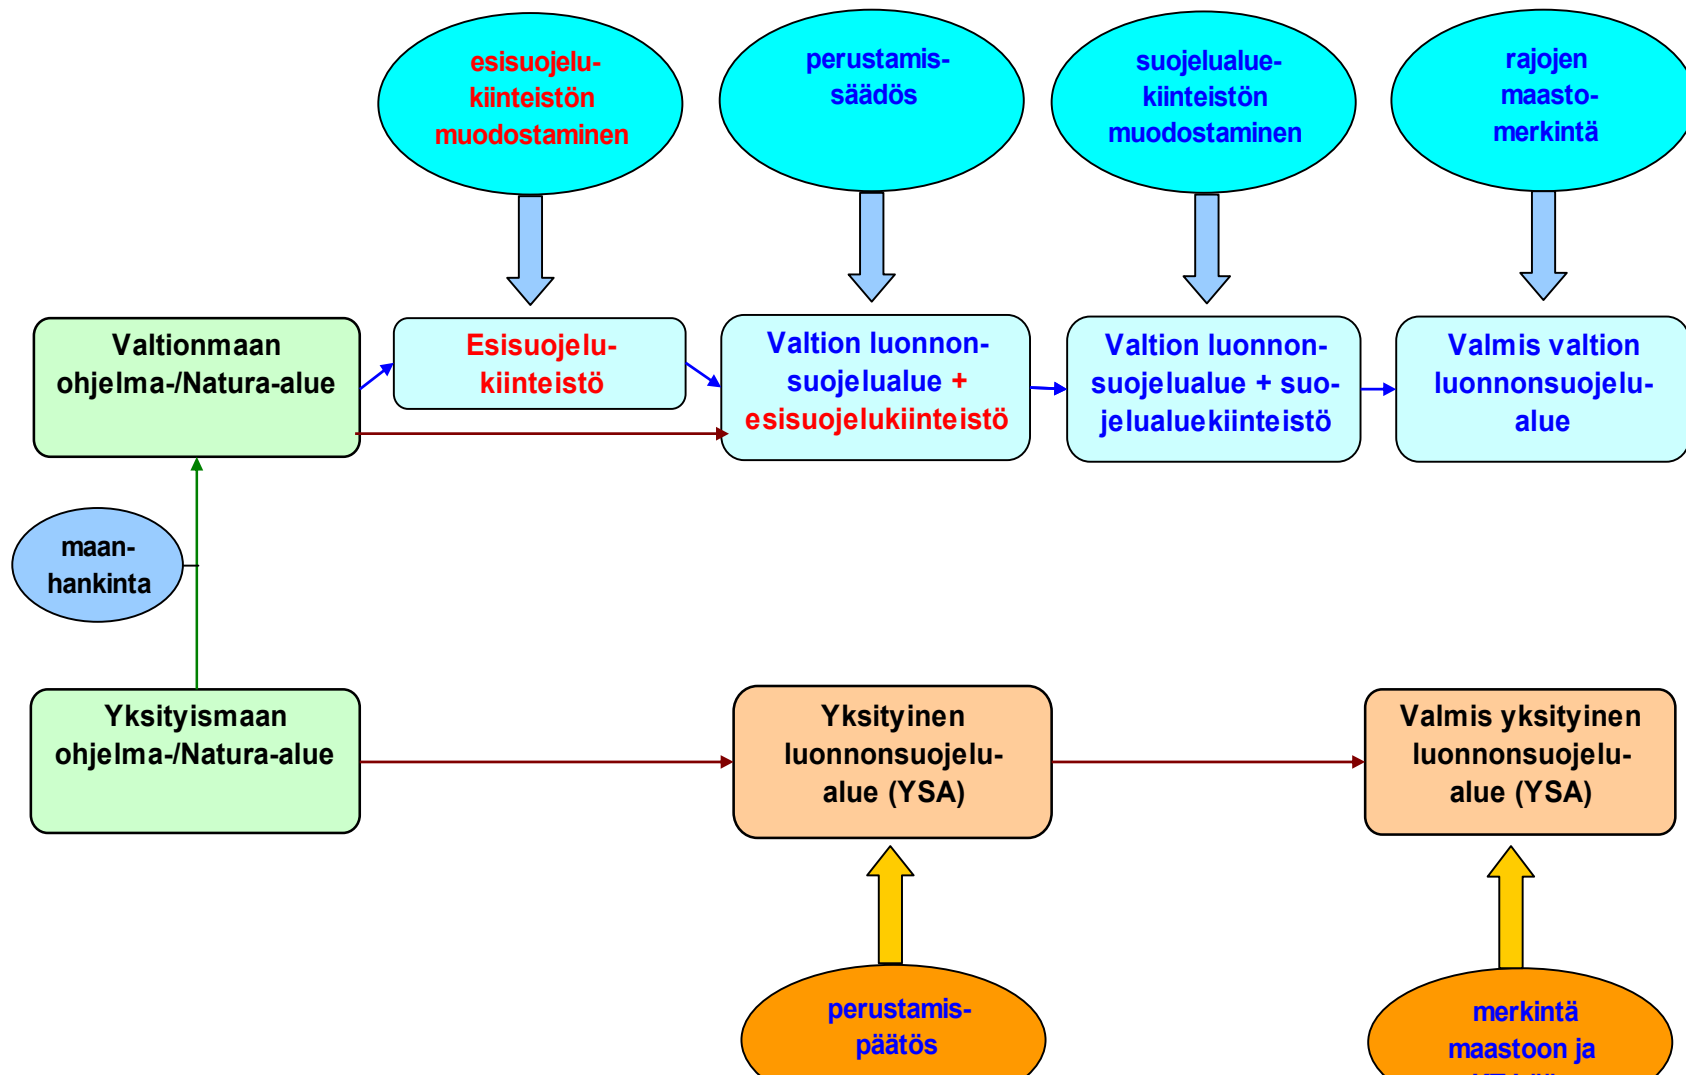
esisuojelu-kiinteistön muodostaminen

perustamis-säädös

suojelualue-kiinteistön muodostaminen

rajojen maasto-merkintä

Valtionmaan ohjelma-/Natura-alue

Esisuojelu-kiinteistö

Valtion luonnon-suojelualue + esisuojelukiinteistö

Valtion luonnon-suojelualue + suo-jelualuekiinteistö

Valmis valtion luonnonsuojelu-alue

maan-hankinta

Yksityismaan ohjelma-/Natura-alue

Yksityinen luonnonsuojelu-alue (YSA)

Valmis yksityinen luonnonsuojelu-alue (YSA)

perustamis-päätös

merkintä maastoon ja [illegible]